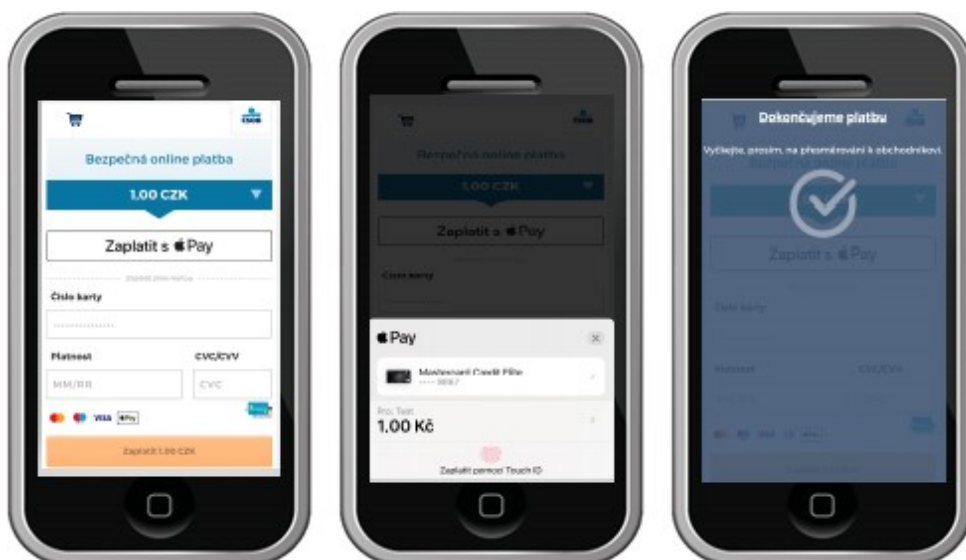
Bezpečná online platba

1,00 CZK

Zaplatit s  Pay

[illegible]

Číslo karty

Platnost

CVC/CVV

MM/RR

CVC

VISA

Zaplatit 1,00 CZK

Bezpečná online platba

1,00 CZK

Zaplatit s  Pay

Číslo karty

 Pay

Mastercard Credit Plzeň
•••• 3897

Pro: Test
1,00 Kč

Zaplatit pomocí Touch ID

Dokončujeme platbu

Vyčkejte, prosím, na přesměrování k obchodníkovi.

Zaplatit s  Pay

Číslo karty

Platnost

CVC/CVV